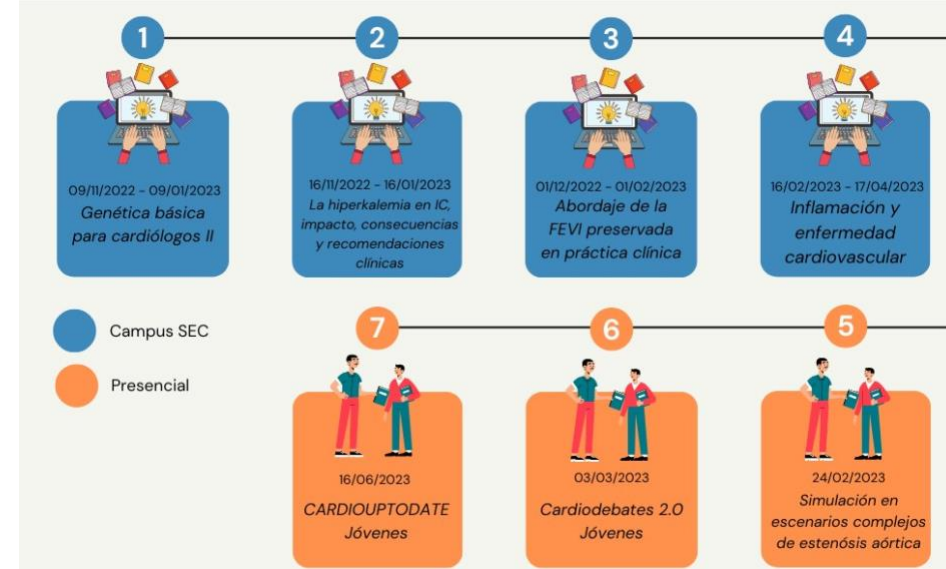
1

09/11/2022 - 09/01/2023
Genética básica para cardiólogos II

2

16/11/2022 - 16/01/2023
La hiperkalemia en IC, impacto, consecuencias y recomendaciones clínicas

3

01/12/2022 - 01/02/2023
Abordaje de la FEVI preservada en práctica clínica

4

16/02/2023 - 17/04/2023
Inflamación y enfermedad cardiovascular

Campus SEC

Presencial

7

16/06/2023
CARDIOUPTODATE Jóvenes

6

03/03/2023
Cardiodebates 2.0 Jóvenes

5

24/02/2023
Simulación en escenarios complejos de estenósis aórtica